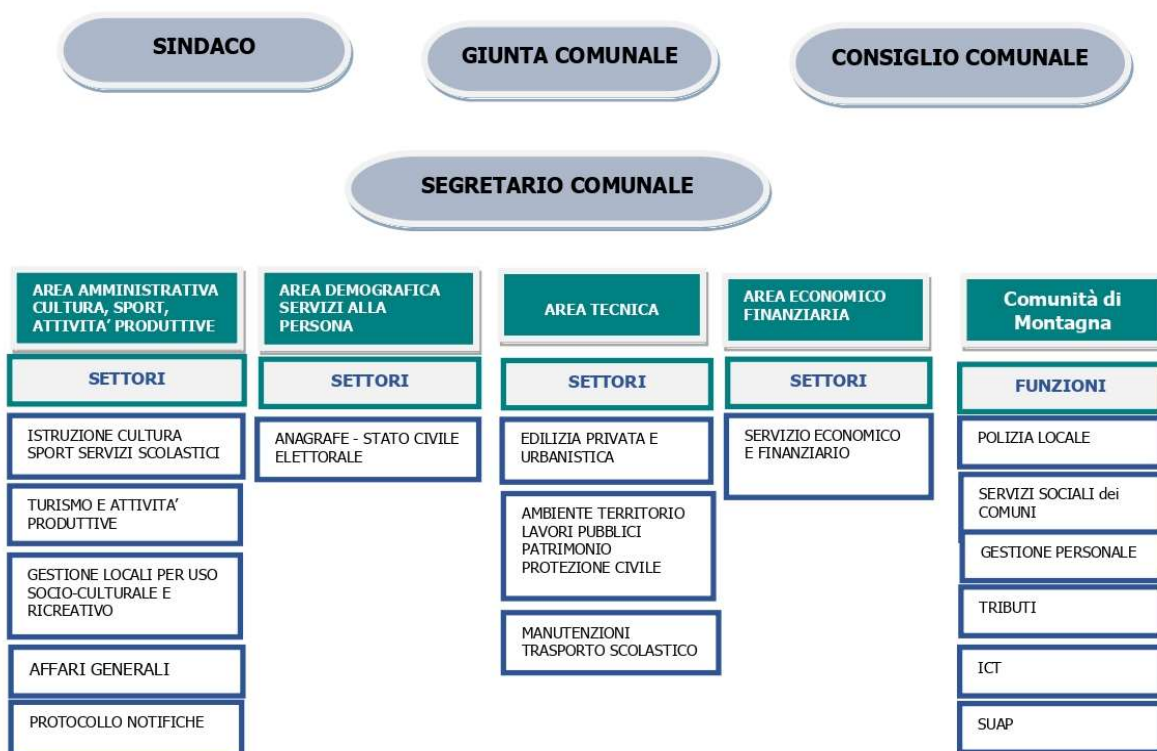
SINDACO

GIUNTA COMUNALE

CONSIGLIO COMUNALE

SEGRETARIO COMUNALE

AREA AMMINISTRATIVA CULTURA, SPORT, ATTIVITA' PRODUTTIVE

SETTORI

ISTRUZIONE CULTURA SPORT SERVIZI SCOLASTICI

TURISMO E ATTIVITA' PRODUTTIVE

GESTIONE LOCALI PER USO SOCIO-CULTURALE E RICREATIVO

AFFARI GENERALI

PROTOCOLLO NOTIFICHE

AREA DEMOGRAFICA SERVIZI ALLA PERSONA

SETTORI

ANAGRAFE - STATO CIVILE ELETTORALE

AREA TECNICA

SETTORI

EDILIZIA PRIVATA E URBANISTICA

AMBIENTE TERRITORIO LAVORI PUBBLICI PATRIMONIO PROTEZIONE CIVILE

MANUTENZIONI TRASPORTO SCOLASTICO

AREA ECONOMICO FINANZIARIA

SETTORI

SERVIZIO ECONOMICO E FINANZIARIO

Comunità di Montagna

FUNZIONI

POLIZIA LOCALE

SERVIZI SOCIALI dei COMUNI

GESTIONE PERSONALE

TRIBUTI

ICT

SUAP